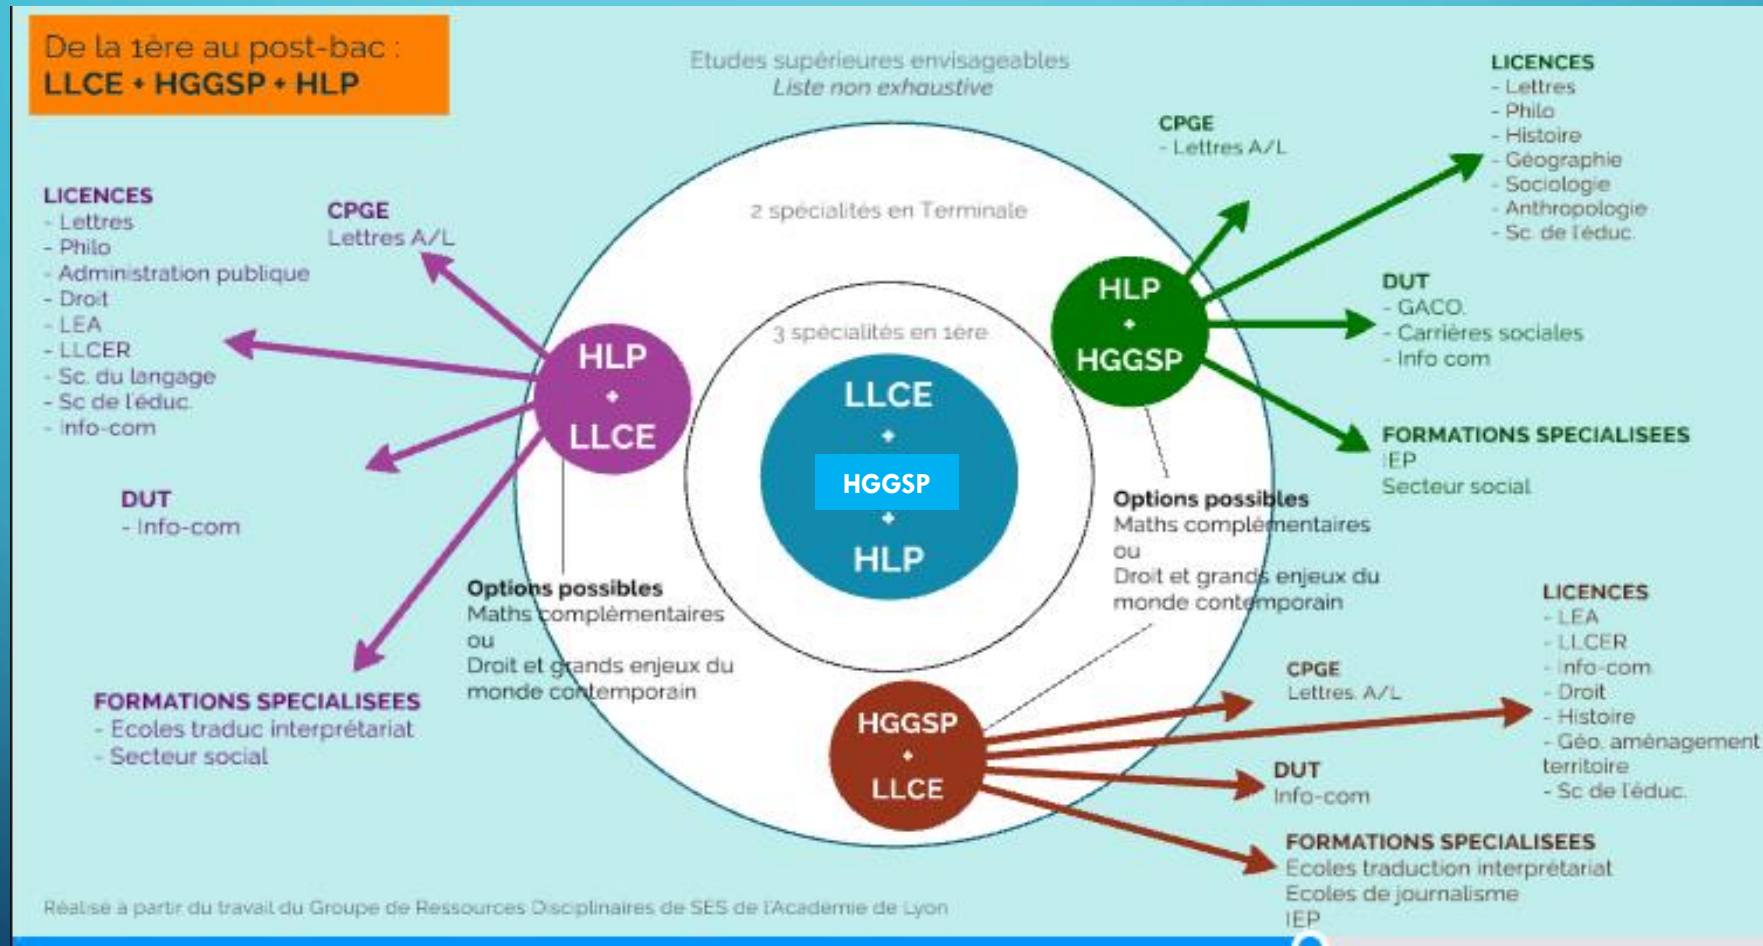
De la 1ère au post-bac :
LLCE + HGGSP + HLP

Etudes supérieures envisageables
Liste non exhaustive

2 spécialités en Terminale

3 spécialités en 1ère

LLCE
+
HGGSP
+
HLP

LICENCES
- Lettres
- Philo
- Administration publique
- Droit
- LEA
- LLCER
- Sc. du langage
- Sc de l'éduc.
- Info-com

CPGE
Lettres A/L

DUT
- Info-com

FORMATIONS SPECIALISEES
- Ecoles traduc interprétariat
- Secteur social

HLP
+
LLCE

Options possibles
Maths complémentaires
ou
Droit et grands enjeux du monde contemporain

CPGE
- Lettres A/L

LICENCES
- Lettres
- Philo
- Histoire
- Géographie
- Sociologie
- Anthropologie
- Sc. de l'éduc.

HLP
+
HGGSP

DUT
- GACO
- Carrières sociales
- Info com

FORMATIONS SPECIALISEES
IEP
Secteur social

Options possibles
Maths complémentaires
ou
Droit et grands enjeux du monde contemporain

HGGSP
+
LLCE

CPGE
Lettres A/L

LICENCES
- LEA
- LLCER
- Info-com
- Droit
- Histoire
- Géo. aménagement territoire
- Sc de l'éduc.

DUT
Info-com

FORMATIONS SPECIALISEES
Ecoles traduction interprétariat
Ecoles de journalisme
IEP

Réalisé à partir du travail du Groupe de Ressources Disciplinaires de SES de l'Académie de Lyon